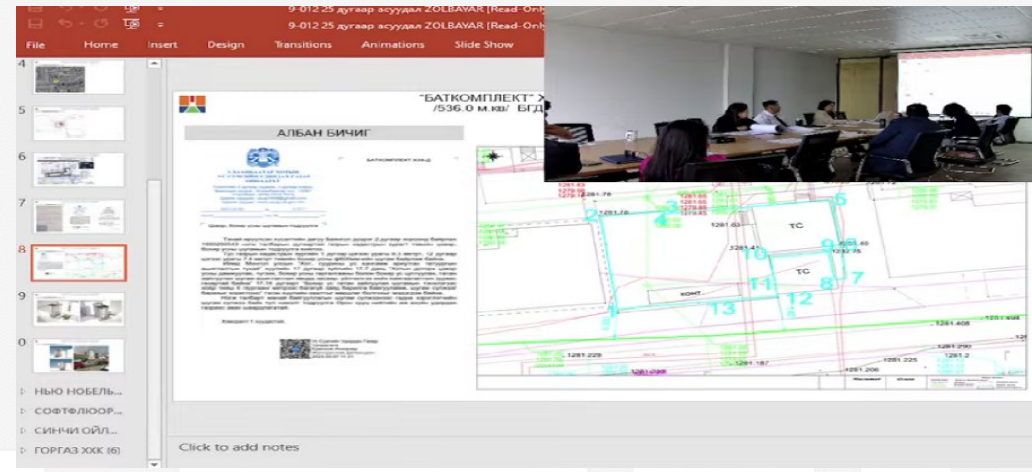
9-012.25 дугаар асуудал ZOLBAYAR [Read-Only]

File Home Insert Design Transitions Animations Slide Show

4
5
6
7
8
9
0

НЬЮ НОБЕЛЬ...
СОФТФЛЮОР...
СИНЧИ ОЙЛ...
ГОРГАЗ ХХК (6)

"БАТКОМПЛЕКТ" Х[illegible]
/536.0 м.кв/ БГД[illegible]

АЛБАН БИЧИГ

БАТКОМПЛЕКТ ХХК-Д

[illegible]

Хамрагт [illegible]

ТС
ТС
КОНТ.
1281.408
1281.229
1281.187
1281.206
1281.225
1281.2
1281.41
1281.40
1281.63
1281.78
1281.76
1281.65

1
2
3
5
6
7
8
9
10
11
12
13

Click to add notes